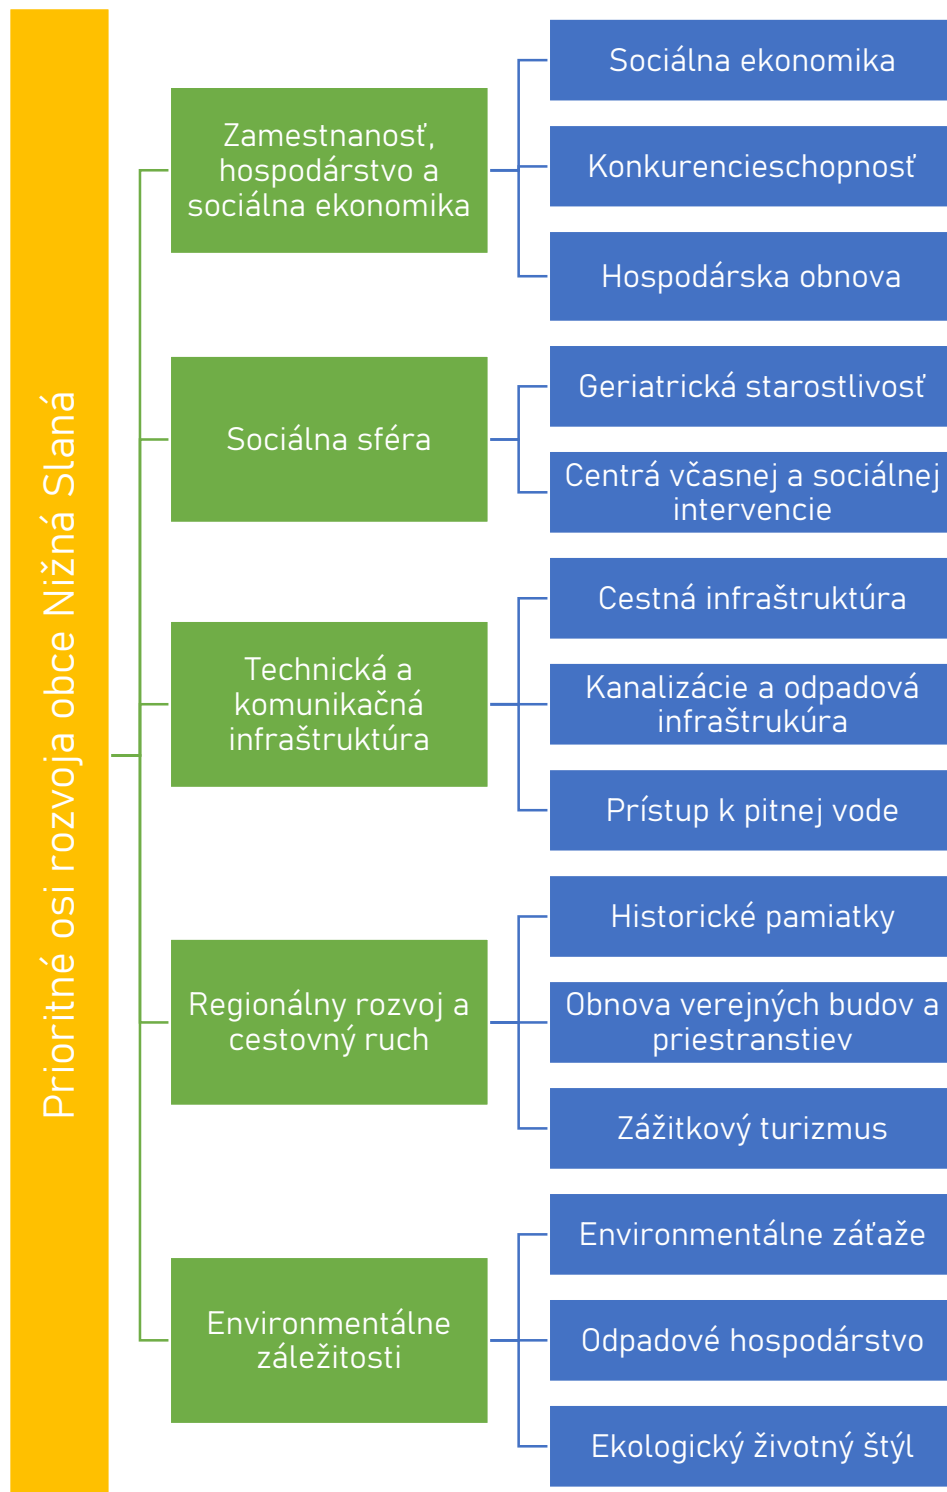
Prioritné osi rozvoja obce Nižná Slaná

Zamestnanosť, hospodárstvo a sociálna ekonomika

Sociálna ekonomika

Konkurencieschopnosť

Hospodárska obnova

Sociálna sféra

Geriatrická starostlivosť

Centrá včasnej a sociálnej intervencie

Technická a komunikačná infraštruktúra

Cestná infraštruktúra

Kanalizácie a odpadová infraštrukúra

Prístup k pitnej vode

Regionálny rozvoj a cestovný ruch

Historické pamiatky

Obnova verejných budov a priestranstiev

Zážitkový turizmus

Environmentálne záležitosti

Environmentálne záťaže

Odpadové hospodárstvo

Ekologický životný štýl